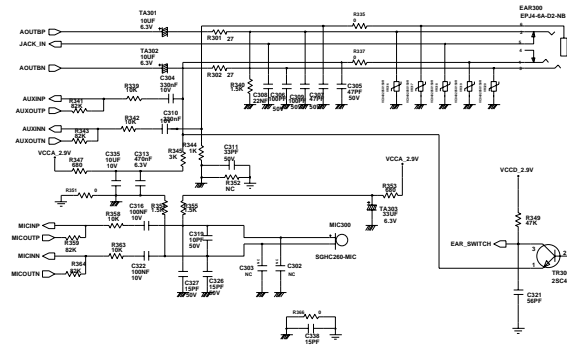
TA301
10UF
6.3V
AOUTBP
JACK_IN
AOUTBN
R301 27
TA302
10UF
6.3V
R302 27
R335 0
R337
EAR300
EPJ4-6A-D2-NB
C304
330nF
10V
R340
1.5K
C308
22NF
C306
100PF
50V
C309
100PF
50V
C307
47PF
50V
C305
47PF
50V
AUXINP
AUXOUTP
R341
82K
R339
10K
R342
10K
C310
330nF
AUXINN
AUXOUTN
R343
82K
R344
1K
R345
3K
C311
33PF
50V
R352
NC
VCCA_2.9V
R347
680
C335
10UF
10V
C313
470nF
6.3V
R351 0
VCCA_2.9V
R353
680
TA303
33UF
6.3V
VCCD_2.9V
R349
47K
MICINP
MICOUTP
R359
82K
R358
10K
C316
100NF
10V
R357
1.5K
R355
1.5K
C319
10PF
50V
MIC300
SGHC260-MIC
MICINN
MICOUTN
R363
10K
R364
82K
C322
100NF
10V
C327
15PF
50V
C326
15PF
50V
C303
NC
C302
NC
EAR_SWITCH
TR30
2SC4
C321
56PF
R366 0
C338
15PF